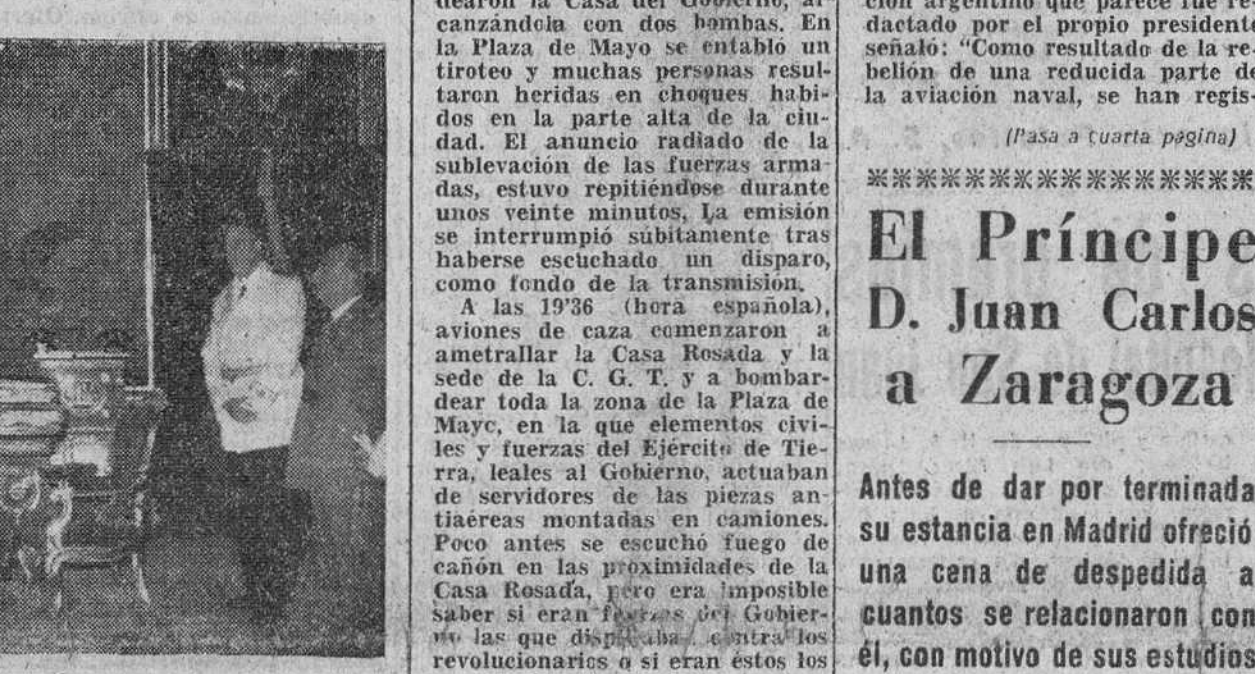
dearon la Casa del Gobierno, alcanzándola con dos bombas. En la Plaza de Mayo se entabló un tiroteo y muchas personas resultaron heridas en choques habidos en la parte alta de la ciudad. El anuncio radiado de la sublevación de las fuerzas armadas, estuvo repitiéndose durante unos veinte minutos. La emisión se interrumpió súbitamente tras haberse escuchado un disparo, como fondo de la transmisión.

A las 19'36 (hora española), aviones de caza comenzaron a ametrallar la Casa Rosada y la sede de la C. G. T. y a bombardear toda la zona de la Plaza de Mayo, en la que elementos civiles y fuerzas del Ejército de Tierra, leales al Gobierno, actuaban de servidores de las piezas antiaéreas montadas en camiones. Poco antes se escuchó fuego de cañón en las proximidades de la Casa Rosada, pero era imposible saber si eran fuerzas del Gobierno las que disp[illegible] contra los revolucionarios o si eran éstos los

ción argentino que parece fue redactado por el propio presidente señaló: "Como resultado de la rebelión de una reducida parte de la aviación naval, se han regis-

(Pasa a cuarta página)

El Príncipe D. Juan Carlos a Zaragoza

Antes de dar por terminada su estancia en Madrid ofreció una cena de despedida a cuantos se relacionaron con él, con motivo de sus estudios